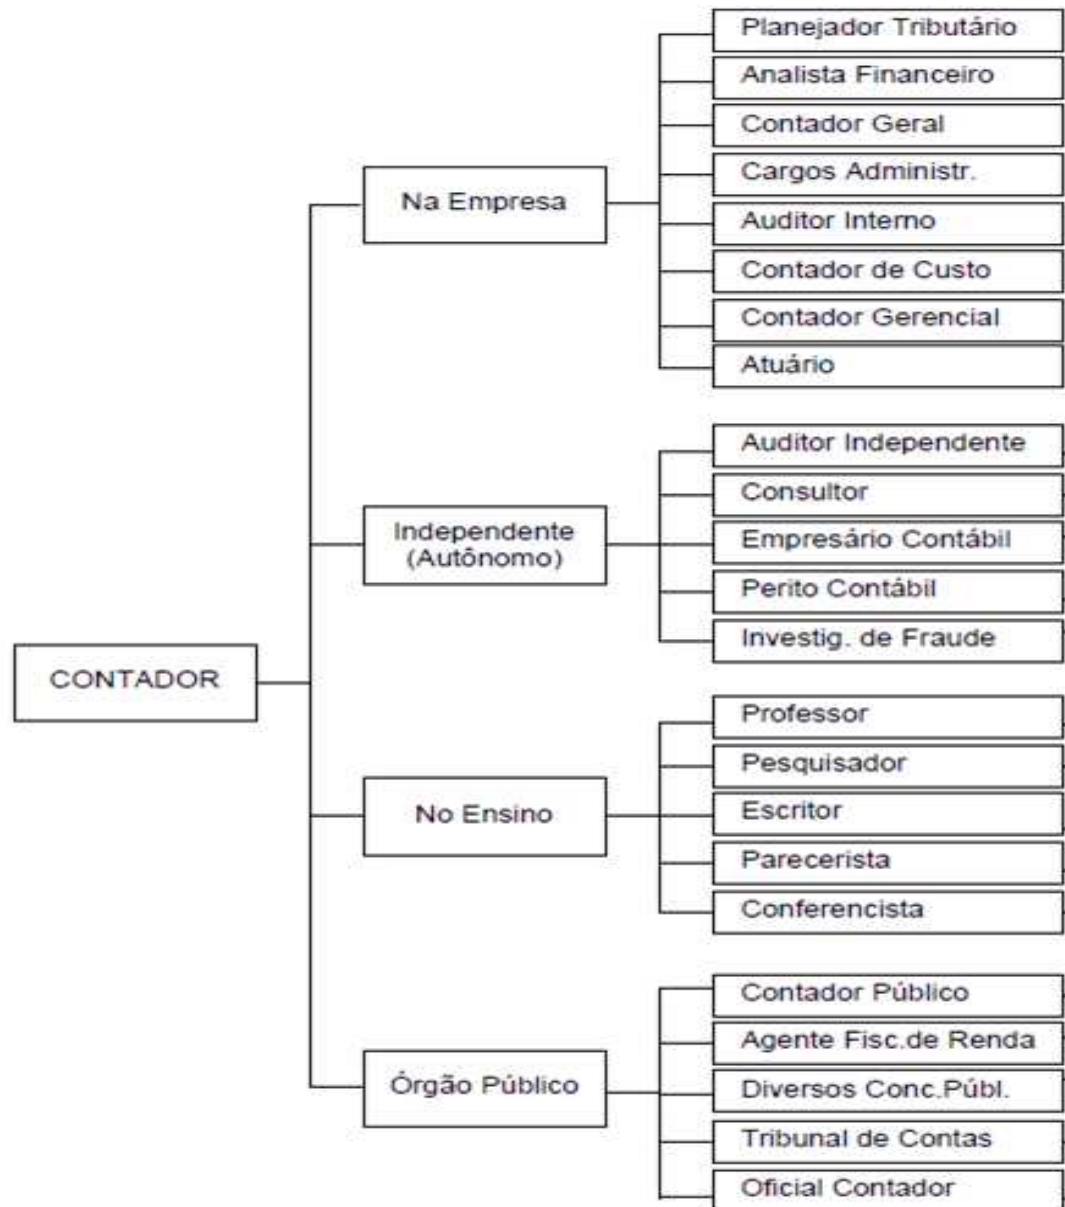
CONTADOR

Na Empresa

Planejador Tributário
Analista Financeiro
Contador Geral
Cargos Administr.
Auditor Interno
Contador de Custo
Contador Gerencial
Atuário

Independente (Autônomo)

Auditor Independente
Consultor
Empresário Contábil
Perito Contábil
Investig. de Fraude

No Ensino

Professor
Pesquisador
Escritor
Parecerista
Conferencista

Órgão Público

Contador Público
Agente Fisc.de Renda
Diversos Conc.Públ.
Tribunal de Contas
Oficial Contador